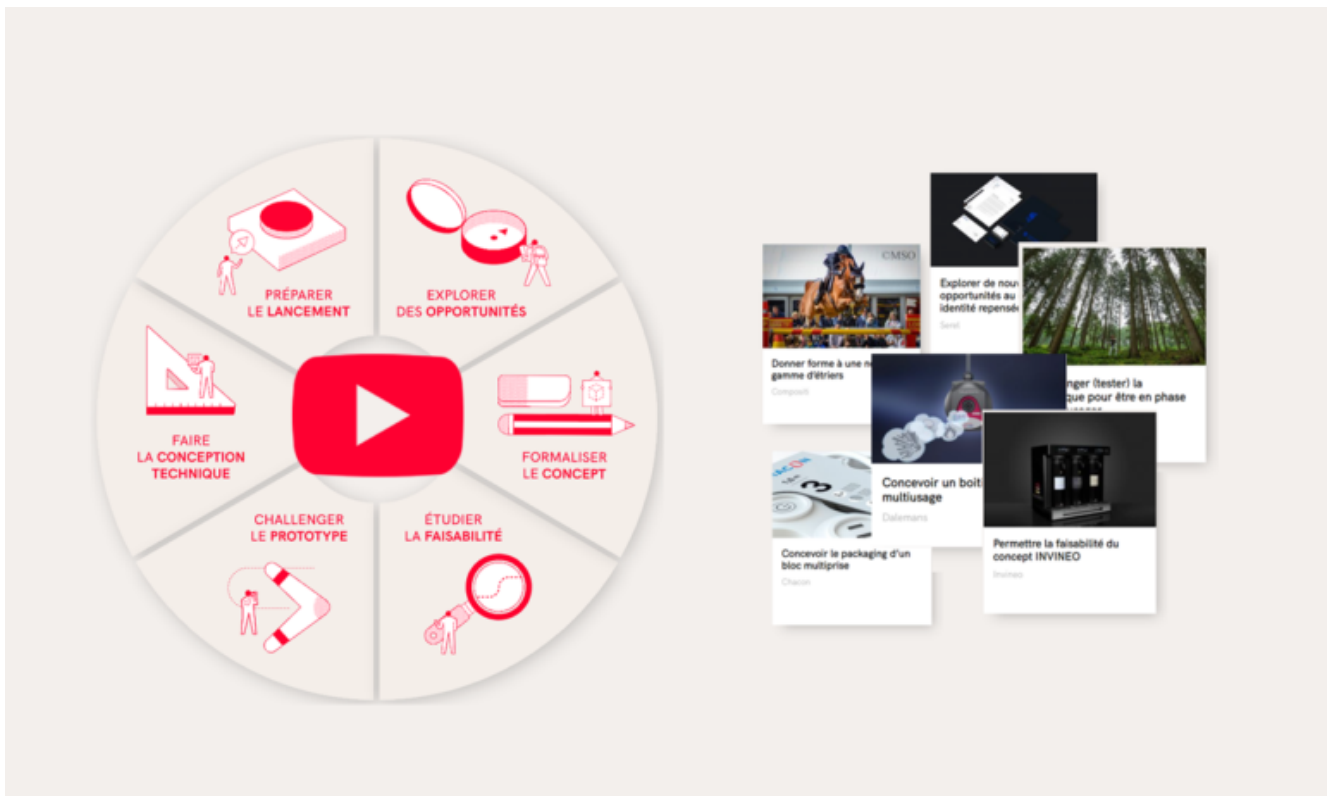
PRÉPARER LE LANCEMENT

EXPLORER DES OPPORTUNITÉS

FORMALISER LE CONCEPT

ÉTUDIER LA FAISABILITÉ

CHALLENGER LE PROTOTYPE

FAIRE LA CONCEPTION TECHNIQUE

©MSO

Donner forme à une n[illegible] gamme d'étriers

Composit

Explorer de nouv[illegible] opportunités au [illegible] identité repensé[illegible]

Seriel

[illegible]nger (tester) la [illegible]que pour être en phase

Concevoir un boîti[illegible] multiusage

Dalemans

Concevoir le packaging d'un bloc multiprise

Chacon

Permettre la faisabilité du concept INVINEO

Invineo